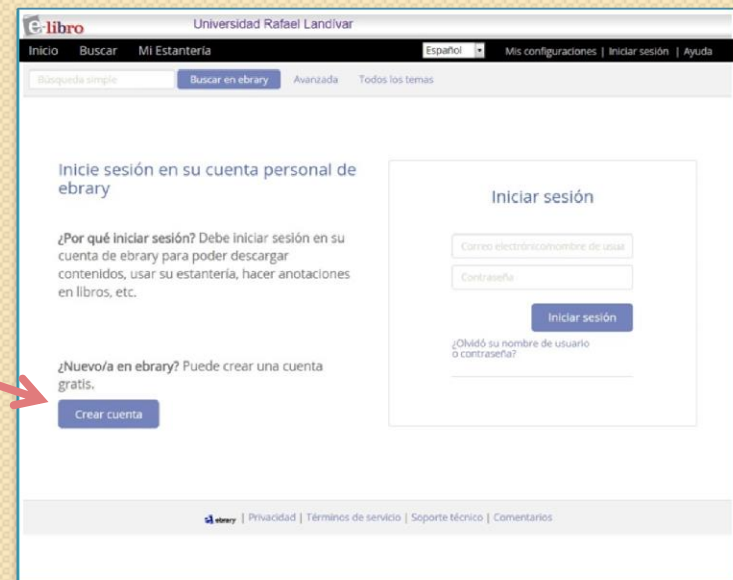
e-libro Universidad Rafael Landivar

Inicio Buscar Mi Estantería Español Mis configuraciones | Iniciar sesión | Ayuda

Búsqueda simple Buscar en ebrary Avanzada Todos los temas

Inicie sesión en su cuenta personal de ebrary

¿Por qué iniciar sesión? Debe iniciar sesión en su cuenta de ebrary para poder descargar contenidos, usar su estantería, hacer anotaciones en libros, etc.

¿Nuevo/a en ebrary? Puede crear una cuenta gratis.

Crear cuenta

Iniciar sesión

Correo electrónico/nombre de usua

Contraseña

Iniciar sesión

¿Olvidó su nombre de usuario o contraseña?

ebrary | Privacidad | Términos de servicio | Soporte técnico | Comentarios